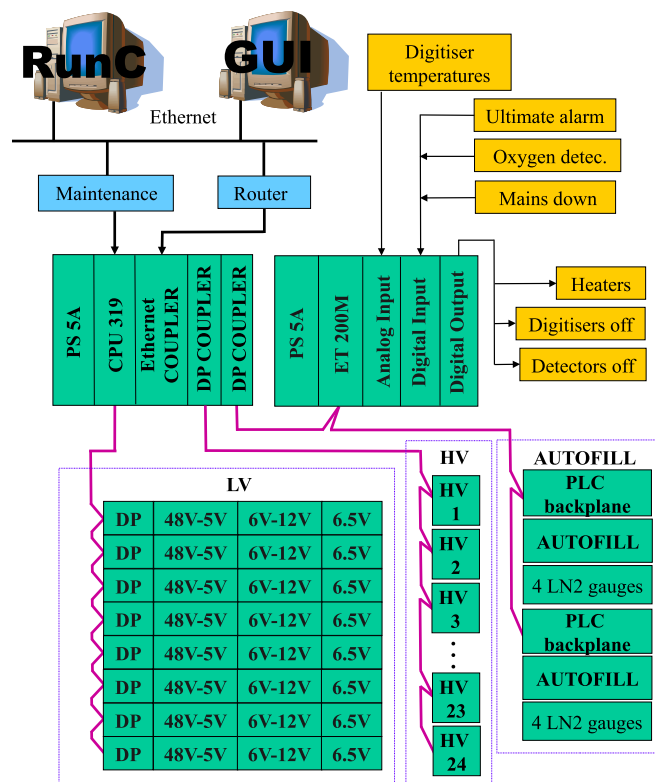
RunC

GUI

Ethernet

Digitiser temperatures

Ultimate alarm

Oxygen detec.

Mains down

Maintenance

Router

PS 5A

CPU 319

Ethernet COUPLER

DP COUPLER

DP COUPLER

PS 5A

ET 200M

Analog Input

Digital Input

Digital Output

Heaters

Digitisers off

Detectors off

LV

| DP | 48V-5V | 6V-12V | 6.5V |
|---|---|---|---|
| DP | 48V-5V | 6V-12V | 6.5V |
| DP | 48V-5V | 6V-12V | 6.5V |
| DP | 48V-5V | 6V-12V | 6.5V |
| DP | 48V-5V | 6V-12V | 6.5V |
| DP | 48V-5V | 6V-12V | 6.5V |
| DP | 48V-5V | 6V-12V | 6.5V |
| DP | 48V-5V | 6V-12V | 6.5V |

HV

HV 1

HV 2

HV 3

:

HV 23

HV 24

AUTOFILL

PLC backplane

AUTOFILL

4 LN2 gauges

PLC backplane

AUTOFILL

4 LN2 gauges